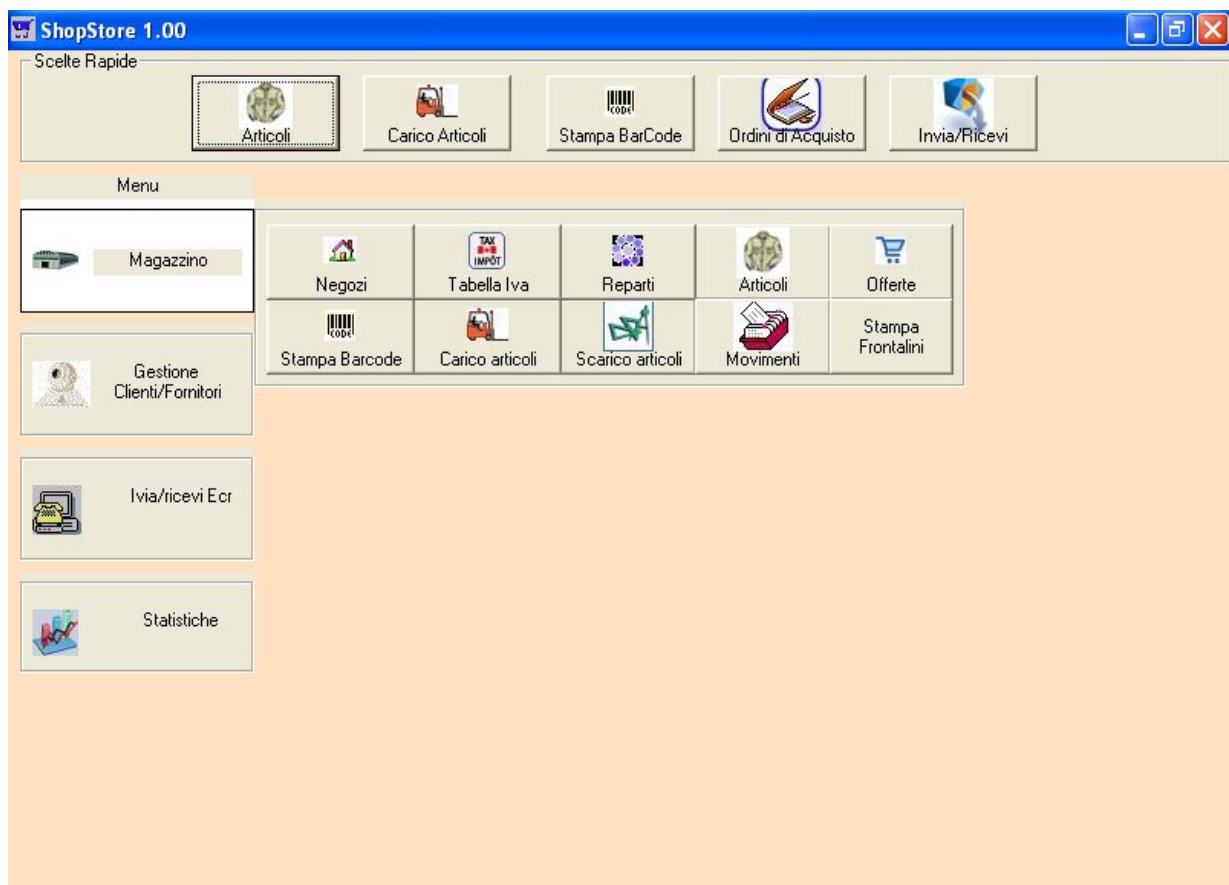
ShopStore 1.00

Scelte Rapide

Articoli

Carico Articoli

CODE
Stampa BarCode

Ordini di Acquisto

Invia/Ricevi

Menu

Magazzino

Negozi

TAX IMPÔT
Tabella Iva

Reparti

Articoli

Offerte

CODE
Stampa Barcode

Carico articoli

Scarico articoli

Movimenti

Stampa Frontalini

Gestione Clienti/Fornitori

Ivia/ricevi Ecr

Statistiche